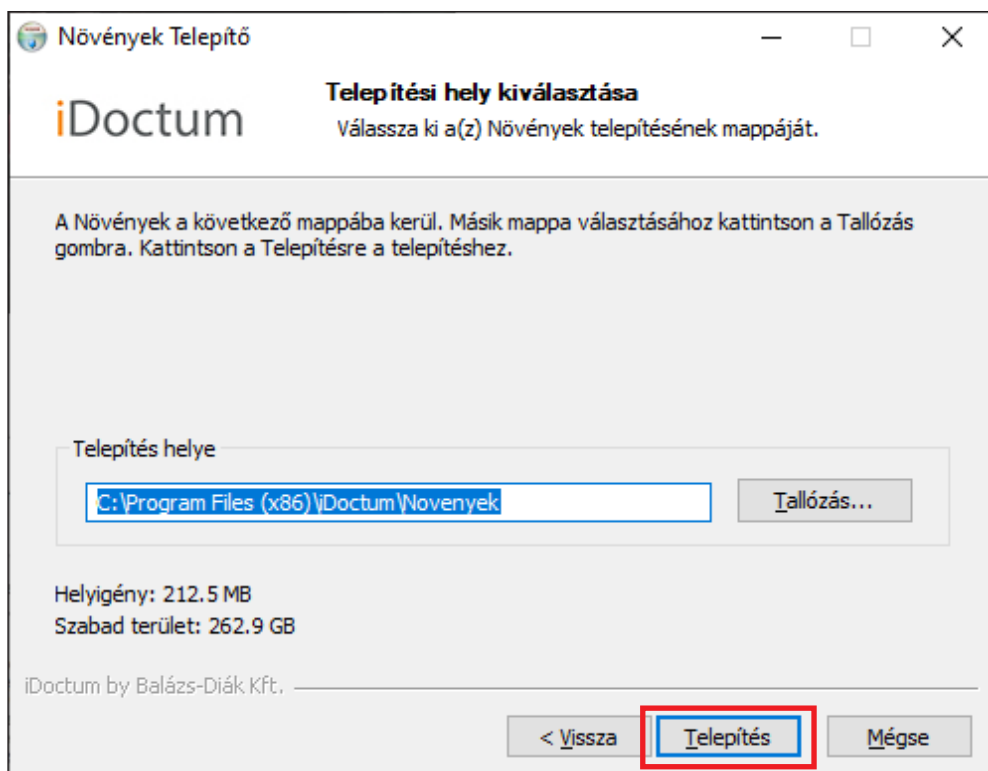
Növények Telepítő

iDoctum

Telepítési hely kiválasztása
Válassza ki a(z) Növények telepítésének mappáját.

A Növények a következő mappába kerül. Másik mappa választásához kattintson a Tallózás gombra. Kattintson a Telepítésre a telepítéshez.

Telepítés helye

C:\Program Files (x86)\iDoctum\Novenyek

Tallózás...

Helyigény: 212.5 MB
Szabad terület: 262.9 GB

iDoctum by Balázs-Diák Kft.

< Vissza

Telepítés

Mégse